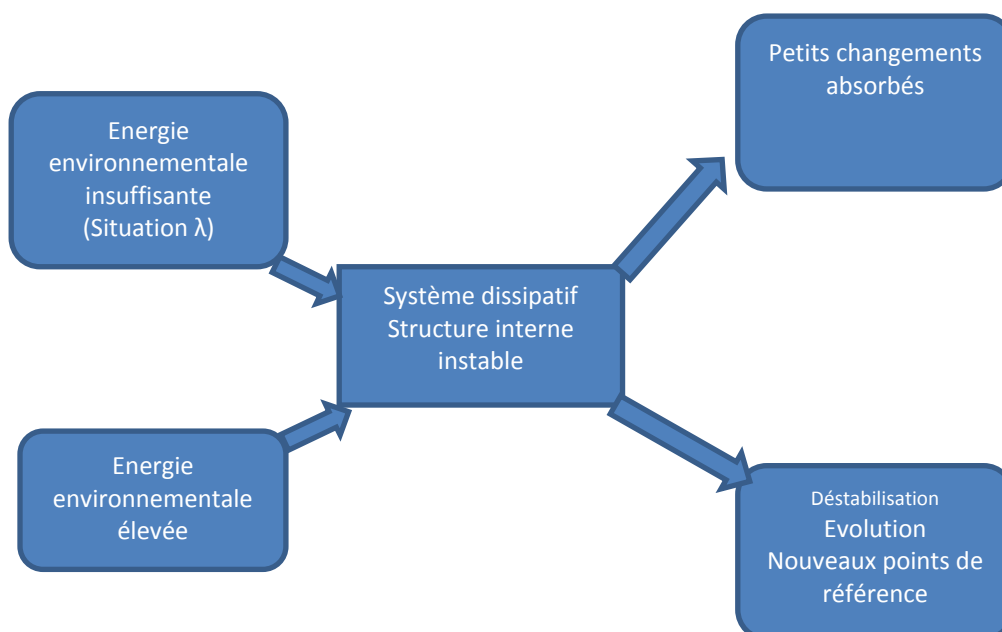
Energie environnementale insuffisante (Situation λ)

Energie environnementale élevée

Système dissipatif
Structure interne instable

Petits changements absorbés

Déstabilisation
Evolution
Nouveaux points de référence